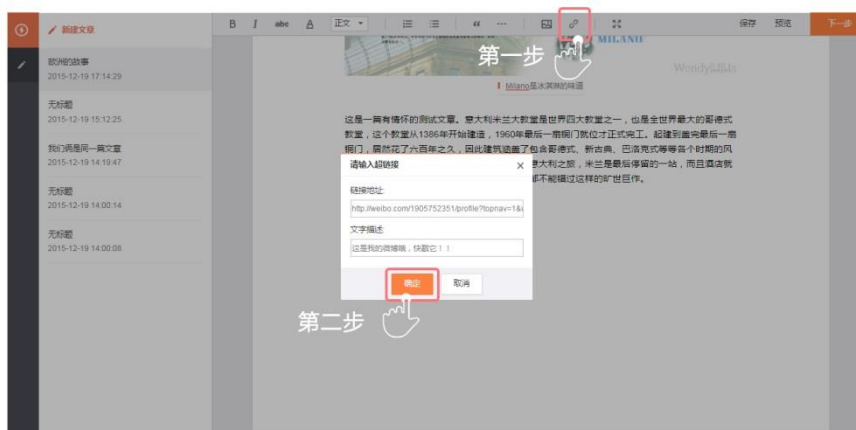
新建文章

欧洲的故事
2015-12-19 17:14:29

无标题
2015-12-19 15:12:25

我们弄是同一篇文章
2015-12-19 14:19:47

无标题
2015-12-19 14:00:14

无标题
2015-12-19 14:00:08

B I abc A 正文

保存 预览 下一步

MILANO

第一步

Wondy

Milano是米兰的米兰

这是一篇有情怀的测试文章。意大利米兰大教堂是世界四大教堂之一，也是全世界最大的哥德式教堂，这个教堂从1386年开始建造，1960年最后一扇铜门就位才正式完工。起建到盖完最后一扇铜门，居然花了六百年之久，因此建筑涵盖了包含哥德式、新古典、巴洛克式等等各个时期的风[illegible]意大利之旅，米兰是最后停留的一站，而且酒店就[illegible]都不能错过这样的旷世巨作。

请输入超链接

链接地址
http://weibo.com/1905752351/profile?topnav=1&

文字描述
这是我的微博哦，快戳它！！

确定 取消

第二步